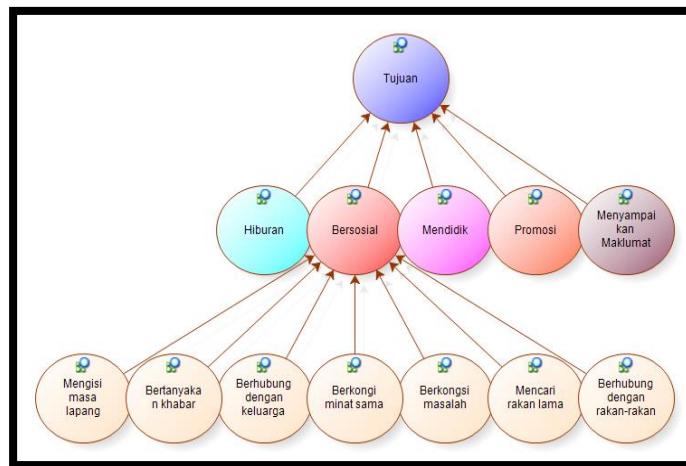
Tujuan

Hiburan

Bersosial

Mendidik

Promosi

Menyampaikan Maklumat

Mengisi masa lapang

Bertanyakan khabar

Berhubung dengan keluarga

Berkongi minat sama

Berkongsi masalah

Mencari rakan lama

Berhubung dengan rakan-rakan